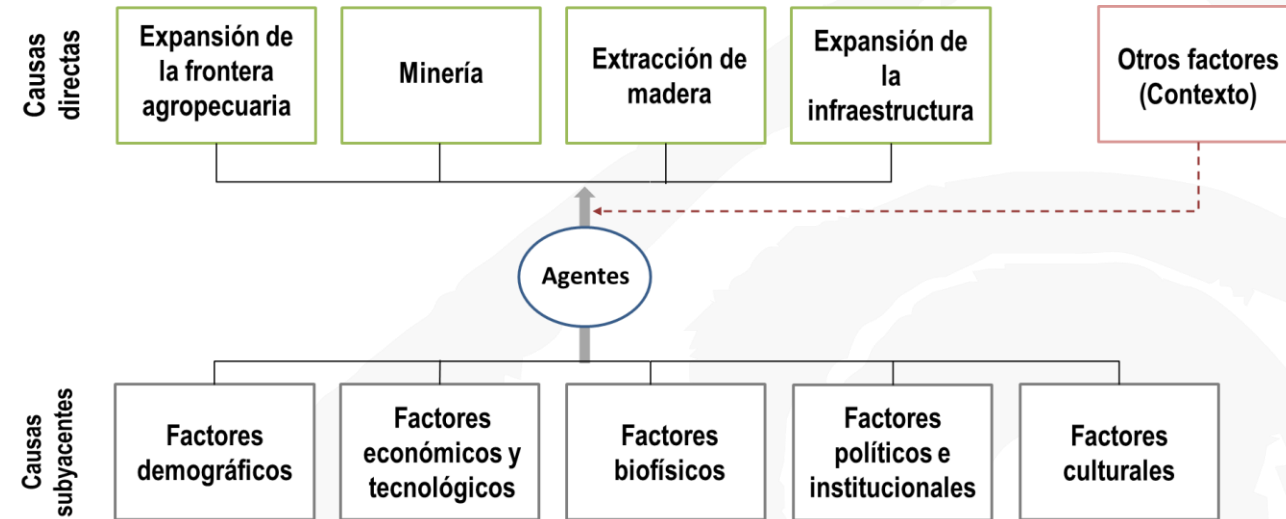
Causas directas

Expansión de la frontera agropecuaria

Minería

Extracción de madera

Expansión de la infraestructura

Otros factores (Contexto)

Agentes

Causas subyacentes

Factores demográficos

Factores económicos y tecnológicos

Factores biofísicos

Factores políticos e institucionales

Factores culturales